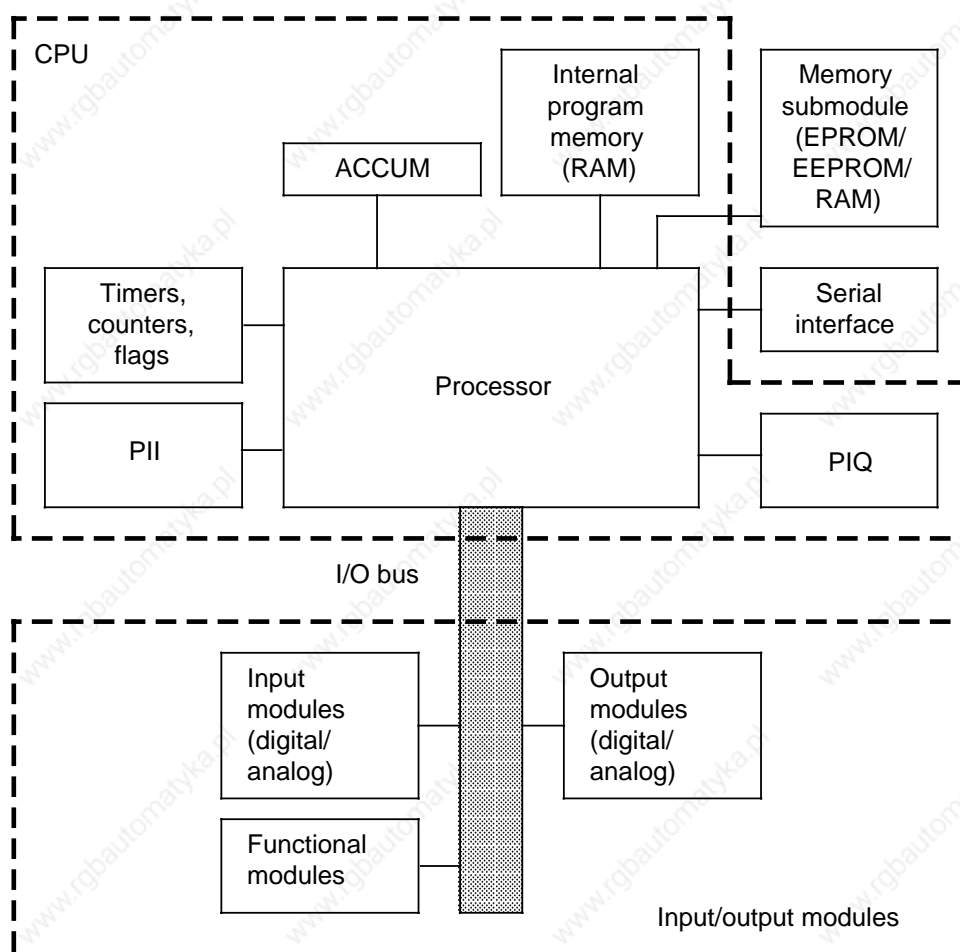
CPU

ACCUM

Internal program memory (RAM)

Memory submodule (EPROM/ EEPROM/ RAM)

Timers, counters, flags

Processor

Serial interface

PII

PIQ

I/O bus

Input modules (digital/ analog)

Output modules (digital/ analog)

Functional modules

Input/output modules

www.rgbautomatyka.pl